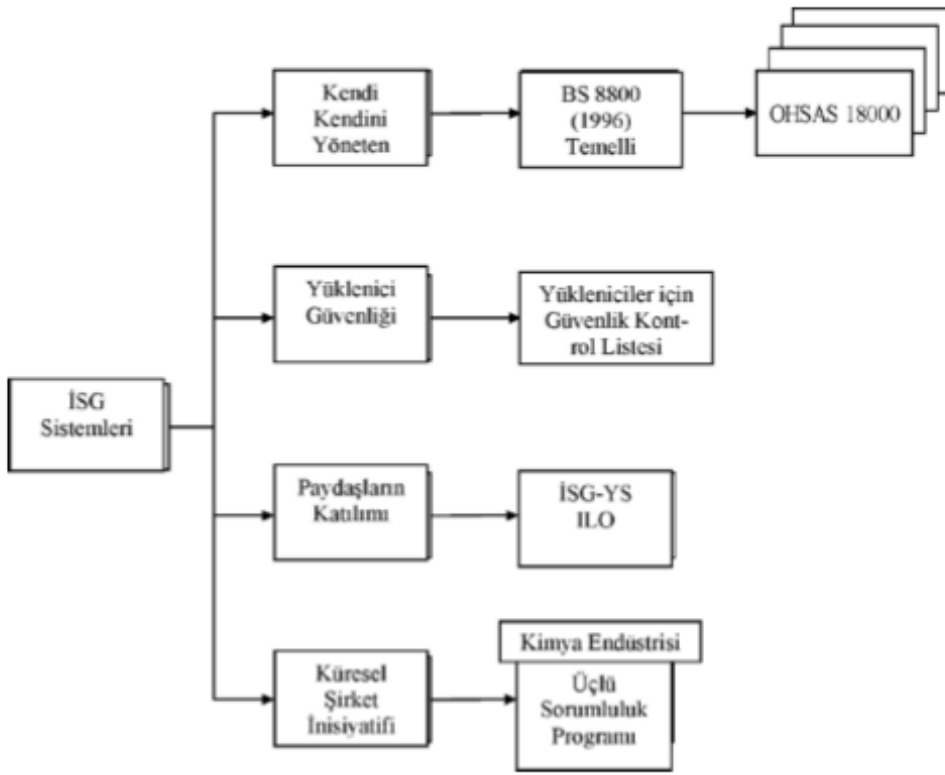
İSG Sistemleri

Kendi Kendini Yöneten

BS 8800 (1996) Temelli

OHSAS 18000

Yüklenici Güvenliği

Yükleniciler için Güvenlik Kontrol Listesi

Paydaşların Katılımı

İSG-YS ILO

Küresel Şirket İnisiyatifi

Kimya Endüstrisi

Üçlü Sorumluluk Programı